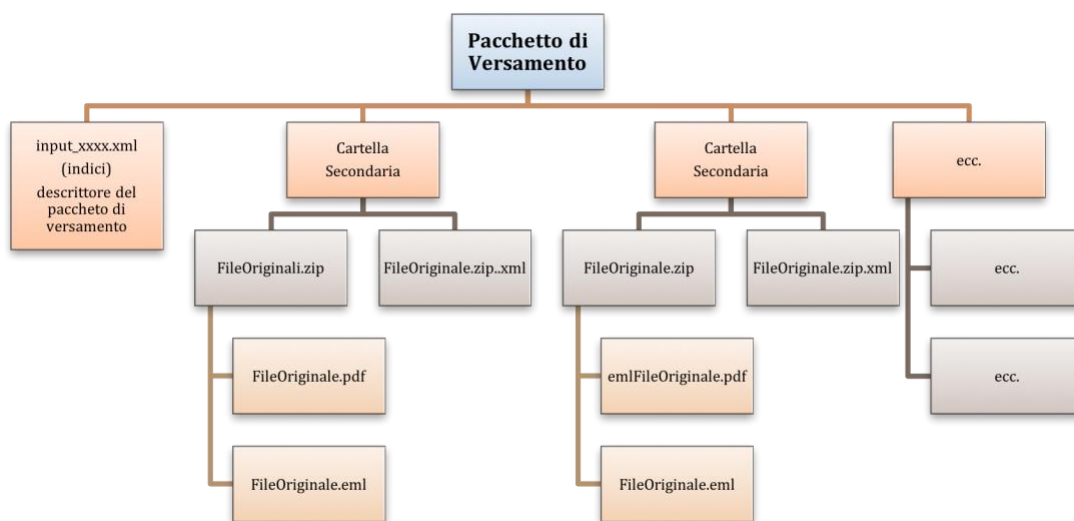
Pacchetto di Versamento

input_xxxx.xml
(indici)
descrittore del paccheto di versamento

Cartella Secondaria

FileOriginali.zip

FileOriginale.zip..xml

FileOriginale.pdf

FileOriginale.eml

Cartella Secondaria

FileOriginale.zip

FileOriginale.zip.xml

emlFileOriginale.pdf

FileOriginale.eml

ecc.

ecc.

ecc.